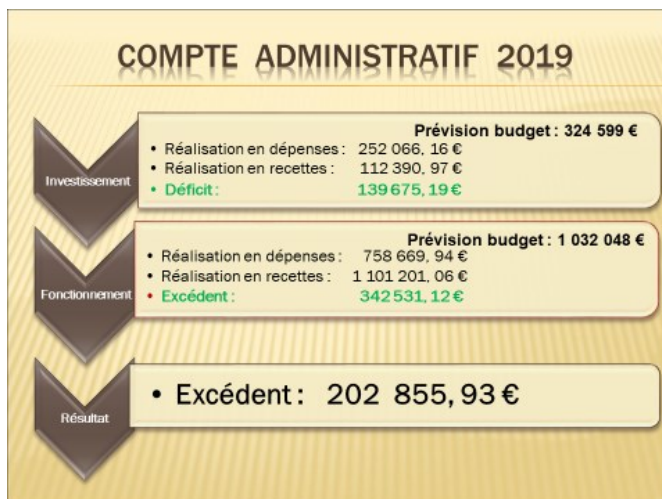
COMPTE ADMINISTRATIF 2019

Investissement

Prévision budget : 324 599 €

- Réalisation en dépenses : 252 066, 16 €
- Réalisation en recettes : 112 390, 97 €
- Déficit : 139 675, 19 €

Fonctionnement

Prévision budget : 1 032 048 €

- Réalisation en dépenses : 758 669, 94 €
- Réalisation en recettes : 1 101 201, 06 €
- Excédent : 342 531, 12 €

Résultat

- Excédent : 202 855, 93 €